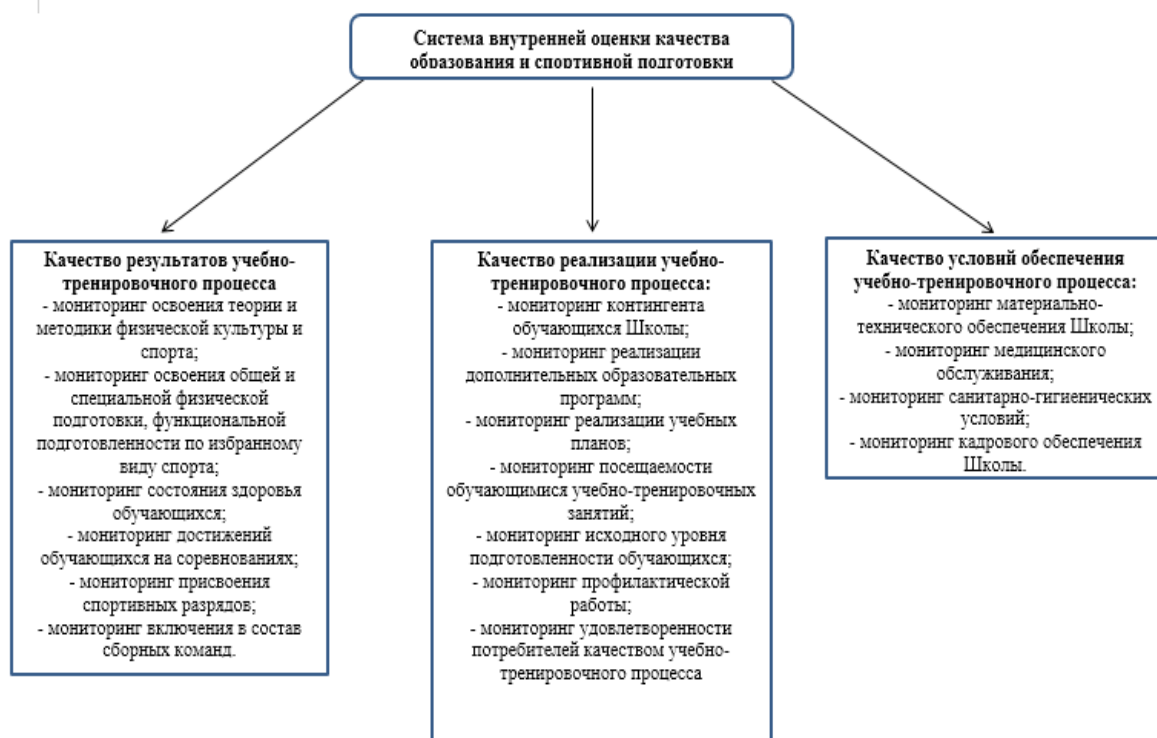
Система внутренней оценки качества образования и спортивной подготовки

Качество результатов учебно-тренировочного процесса
- мониторинг освоения теории и методики физической культуры и спорта;
- мониторинг освоения общей и специальной физической подготовки, функциональной подготовленности по избранному виду спорта;
- мониторинг состояния здоровья обучающихся;
- мониторинг достижений обучающихся на соревнованиях;
- мониторинг присвоения спортивных разрядов;
- мониторинг включения в состав сборных команд.

Качество реализации учебно-тренировочного процесса:
- мониторинг контингента обучающихся Школы;
- мониторинг реализации дополнительных образовательных программ;
- мониторинг реализации учебных планов;
- мониторинг посещаемости обучающимися учебно-тренировочных занятий;
- мониторинг исходного уровня подготовленности обучающихся;
- мониторинг профилактической работы;
- мониторинг удовлетворенности потребителей качеством учебно-тренировочного процесса

Качество условий обеспечения учебно-тренировочного процесса:
- мониторинг материально-технического обеспечения Школы;
- мониторинг медицинского обслуживания;
- мониторинг санитарно-гигиенических условий;
- мониторинг кадрового обеспечения Школы.